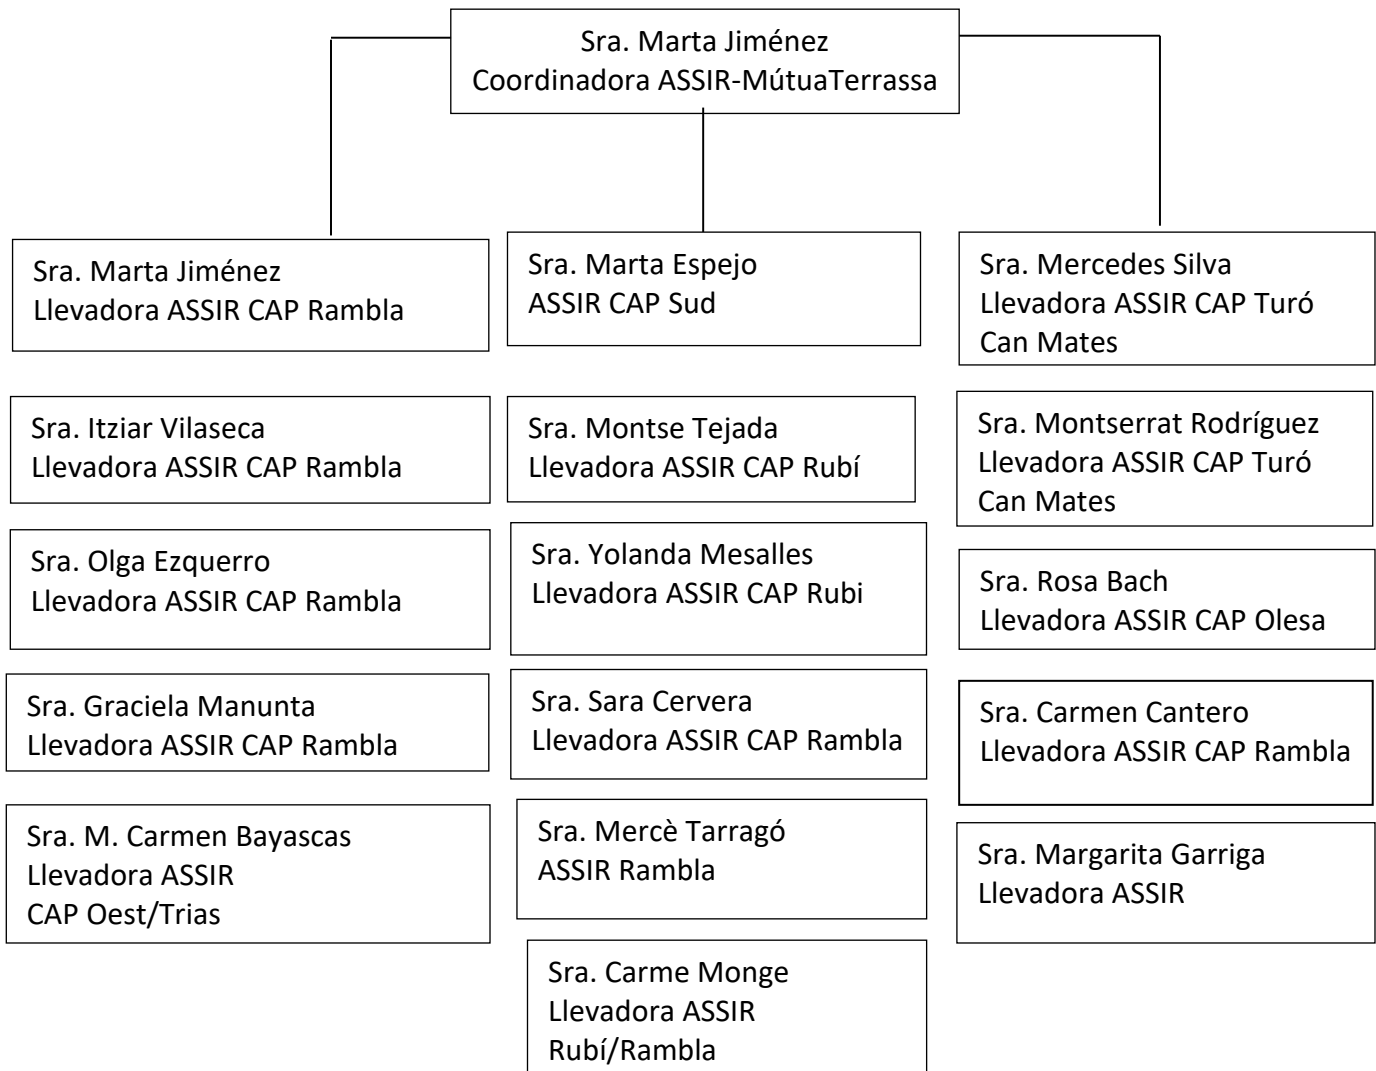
Sra. Marta Jiménez
Coordinadora ASSIR-MútuaTerrassa

Sra. Marta Jiménez
Llevadora ASSIR CAP Rambla

Sra. Itziar Vilaseca
Llevadora ASSIR CAP Rambla

Sra. Olga Ezquerro
Llevadora ASSIR CAP Rambla

Sra. Graciela Manunta
Llevadora ASSIR CAP Rambla

Sra. M. Carmen Bayascas
Llevadora ASSIR
CAP Oest/Trias

Sra. Marta Espejo
ASSIR CAP Sud

Sra. Montse Tejada
Llevadora ASSIR CAP Rubí

Sra. Yolanda Mesalles
Llevadora ASSIR CAP Rubi

Sra. Sara Cervera
Llevadora ASSIR CAP Rambla

Sra. Mercè Tarragó
ASSIR Rambla

Sra. Carme Monge
Llevadora ASSIR
Rubí/Rambla

Sra. Mercedes Silva
Llevadora ASSIR CAP Turó
Can Mates

Sra. Montserrat Rodríguez
Llevadora ASSIR CAP Turó
Can Mates

Sra. Rosa Bach
Llevadora ASSIR CAP Olesa

Sra. Carmen Cantero
Llevadora ASSIR CAP Rambla

Sra. Margarita Garriga
Llevadora ASSIR